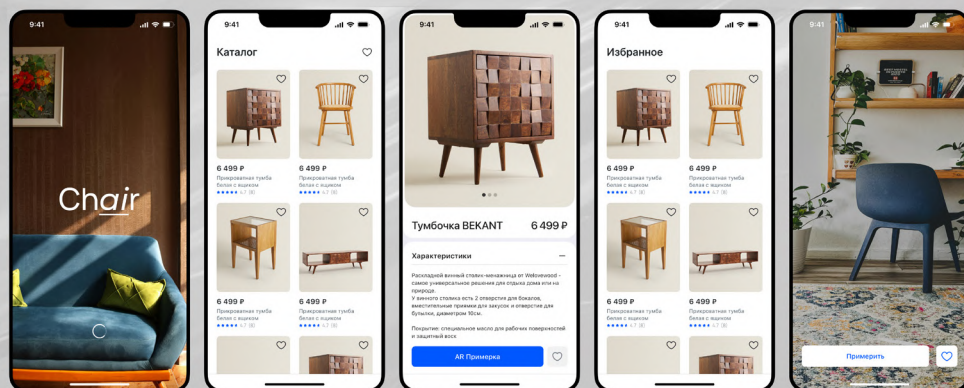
9:41

Chair

9:41

Каталог

6 499 ₽
Прикроватная тумба белая с ящиком
4.7 (8)

6 499 ₽
Прикроватная тумба белая с ящиком
4.7 (8)

6 499 ₽
Прикроватная тумба белая с ящиком
4.7 (8)

6 499 ₽
Прикроватная тумба белая с ящиком
4.7 (8)

9:41

Тумбочка BEKANT
6 499 ₽

Характеристики

Раскладной винный стеллаж-менажница от Welovewood – самое универсальное решение для отдыха дома или на природе.
У винного столика есть 2 отверстия для бокалов, вместительные прямеки для закусок и отверстие для бутылки, диаметром 10см.

Покрытие: специальное масло для рабочих поверхностей и защитный воск

AR Примерка

9:41

Избранное

6 499 ₽
Прикроватная тумба белая с ящиком
4.7 (8)

6 499 ₽
Прикроватная тумба белая с ящиком
4.7 (8)

6 499 ₽
Прикроватная тумба белая с ящиком
4.7 (8)

6 499 ₽
Прикроватная тумба белая с ящиком
4.7 (8)

9:41

Примерить